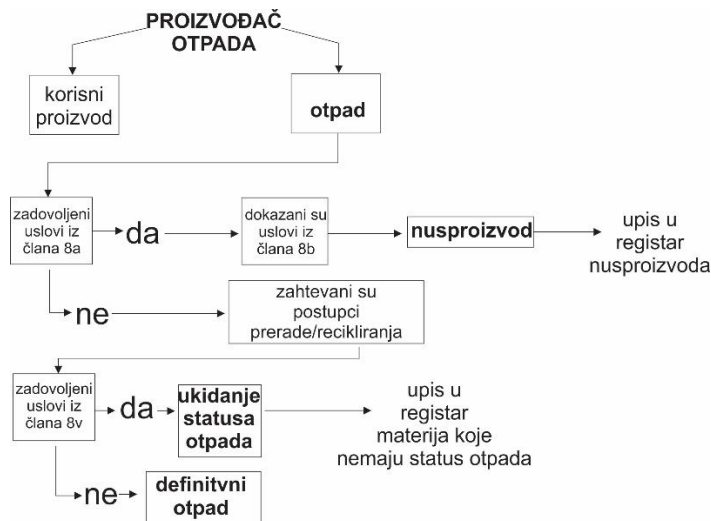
PROIZVOĐAČ OTPADA

korisni proizvod

otpad

zadovoljeni uslovi iz člana 8a

da

dokazani su uslovi iz člana 8b

nusproizvod

upis u registar nusproizvoda

ne

zahtevani su postupci prerade/recikliranja

zadovoljeni uslovi iz člana 8v

da

ukidanje statusa otpada

upis u registar materija koje nemaju status otpada

ne

definitivni otpad